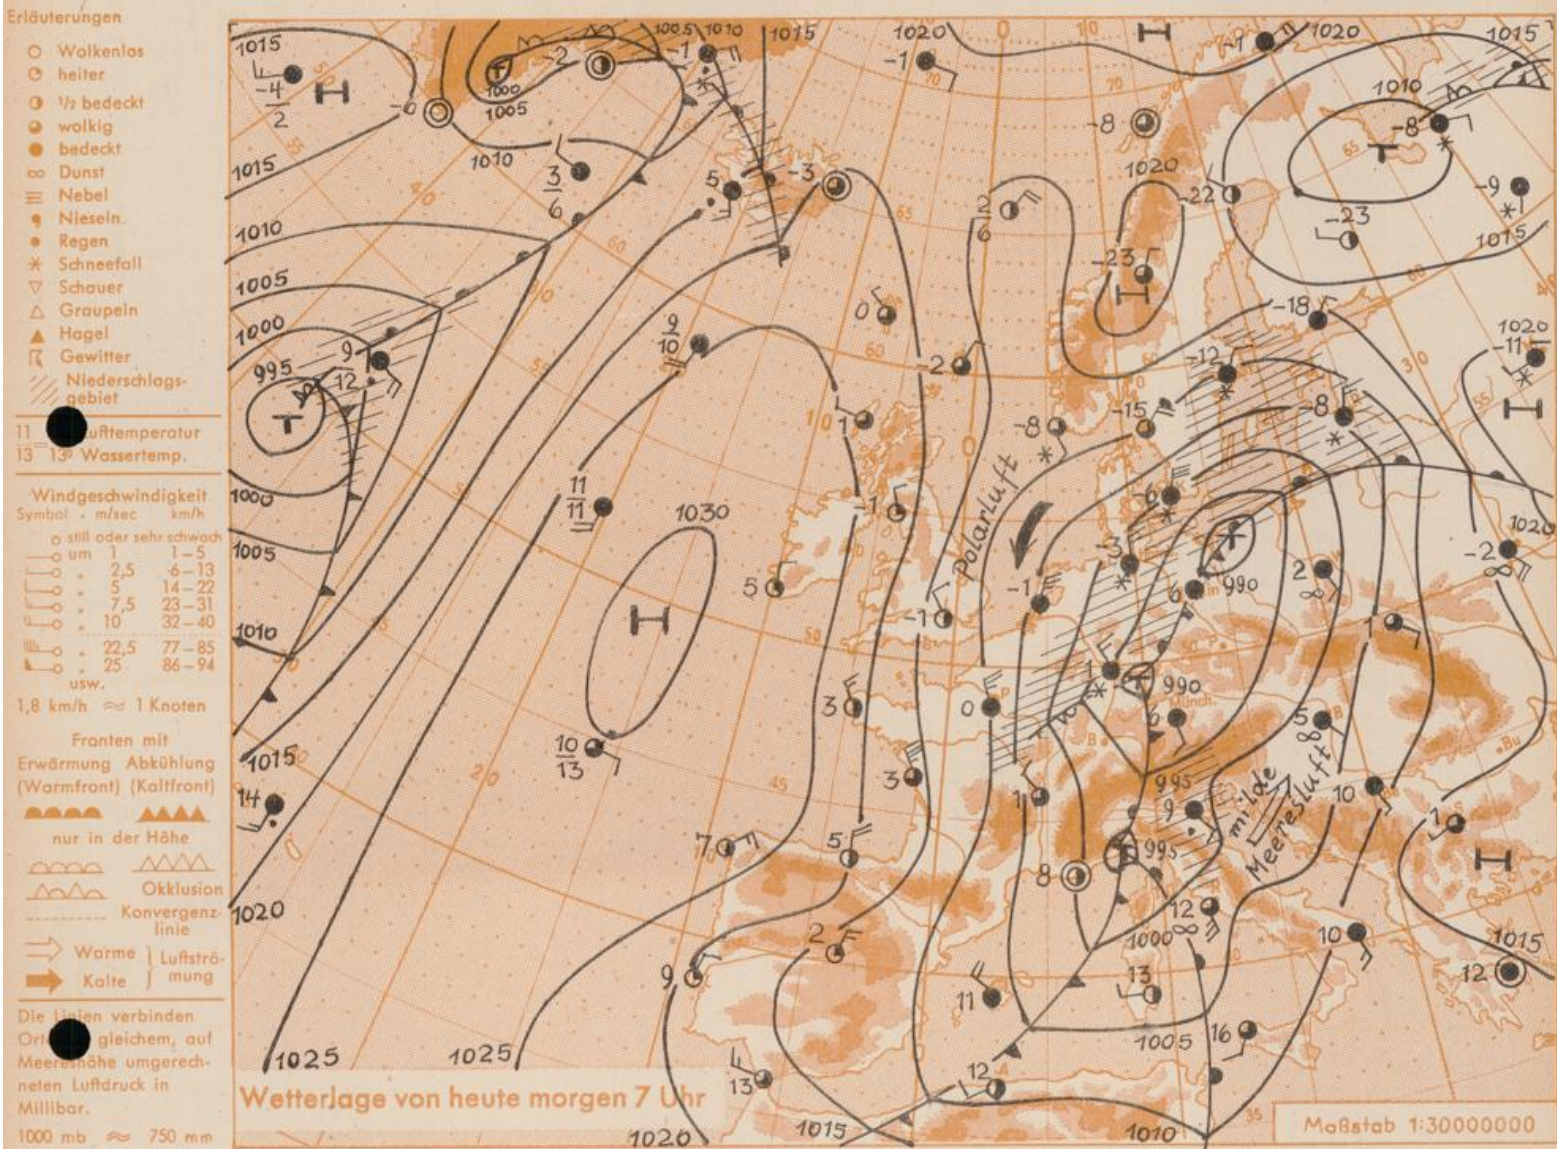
Erläuterungen

Wolkenlos
heiter
1/2 bedeckt
wolkig
bedeckt
Dunst
Nebel
Nieseln
Regen
Schneefall
Schauer
Graupeln
Hagel
Gewitter
Niederschlagsgebiet

11 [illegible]ufttemperatur
13 13 Wassertemp.

Windgeschwindigkeit

| Symbol | m/sec | km/h |
|---|---|---|
| still oder sehr schwach | | |
| um | 1 | 1–5 |
| „ | 2,5 | 6–13 |
| „ | 5 | 14–22 |
| „ | 7,5 | 23–31 |
| „ | 10 | 32–40 |
| „ | 22,5 | 77–85 |
| „ | 25 | 86–94 |

usw.
1,8 km/h ≈ 1 Knoten

Fronten mit
Erwärmung (Warmfront) Abkühlung (Kaltfront)
nur in der Höhe
Okklusion
Konvergenzlinie
Warme Luftströmung
Kalte

Die Linien verbinden Ort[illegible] gleichem, auf Meereshöhe umgerechneten Luftdruck in Millibar.
1000 mb ≈ 750 mm

1015 1005 1010 1015 1020 1020 1015 1010 1015 1010 1005 1000 995 1010 1020 1030 1000 1005 1010 1015 1020 1025 1025 1020 1015 1010 1005 1000 995 990 990 995 1015 1020 1020 1015

-4/2 -2 -1 -0 3/6 5 -3 -1 -8 -22 -23 -8 -9 -23 -18 -11 -12 -15 -8 -8 2/6 0 -2 9/10 9 12 1 -1 11/11 5 -1 -1 -3 -6 6 2 -2 1 0 3 10/13 3 1 5 5 7 14 8 9 12 10 10 1 12 2 9 11 13 16 12 13

H T H T H H H T

Polarluft
milde Meeresluft

Wetterlage von heute morgen 7 Uhr

Maßstab 1:30000000